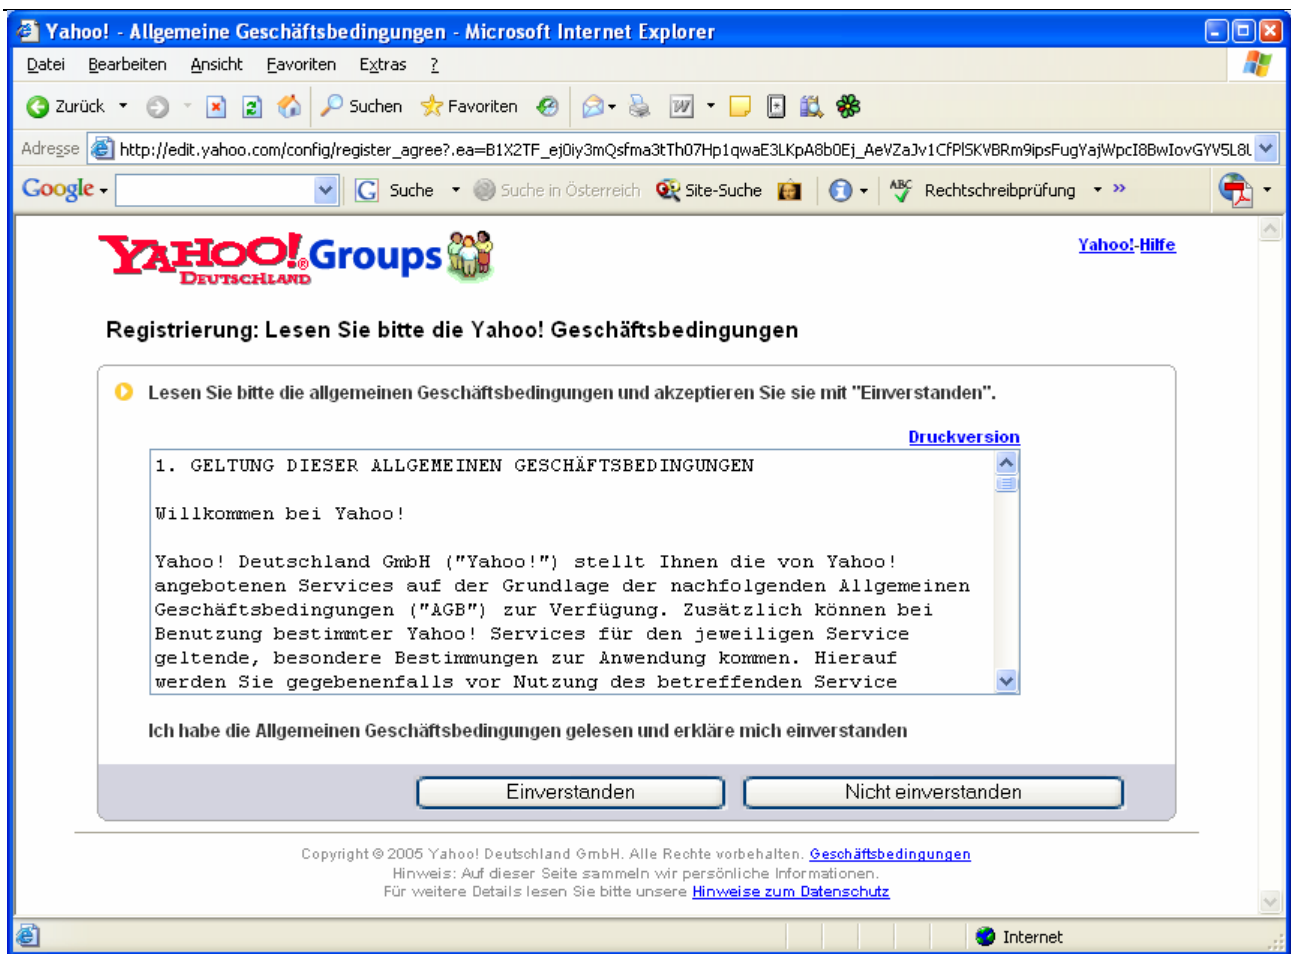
Yahoo! - Allgemeine Geschäftsbedingungen - Microsoft Internet Explorer

Datei Bearbeiten Ansicht Favoriten Extras ?

Zurück Suchen Favoriten

Adresse http://edit.yahoo.com/config/register_agree?.ea=B1X2TF_ej0iy3mQsfma3tTh07Hp1qwaE3LKpA8b0Ej_AeVZaJv1CfPlSKVBRm9ipsFugYajWpcI8BwIovGYV5L8L

Google Suche Suche in Österreich Site-Suche Rechtschreibprüfung »

YAHOO! Groups DEUTSCHLAND

Yahoo!-Hilfe

Registrierung: Lesen Sie bitte die Yahoo! Geschäftsbedingungen

Lesen Sie bitte die allgemeinen Geschäftsbedingungen und akzeptieren Sie sie mit "Einverstanden".

Druckversion

1. GELTUNG DIESER ALLGEMEINEN GESCHÄFTSBEDINGUNGEN

Willkommen bei Yahoo!

Yahoo! Deutschland GmbH ("Yahoo!") stellt Ihnen die von Yahoo! angebotenen Services auf der Grundlage der nachfolgenden Allgemeinen Geschäftsbedingungen ("AGB") zur Verfügung. Zusätzlich können bei Benutzung bestimmter Yahoo! Services für den jeweiligen Service geltende, besondere Bestimmungen zur Anwendung kommen. Hierauf werden Sie gegebenenfalls vor Nutzung des betreffenden Service

Ich habe die Allgemeinen Geschäftsbedingungen gelesen und erkläre mich einverstanden

Einverstanden | Nicht einverstanden

Copyright © 2005 Yahoo! Deutschland GmbH. Alle Rechte vorbehalten. Geschäftsbedingungen
Hinweis: Auf dieser Seite sammeln wir persönliche Informationen.
Für weitere Details lesen Sie bitte unsere Hinweise zum Datenschutz

Internet